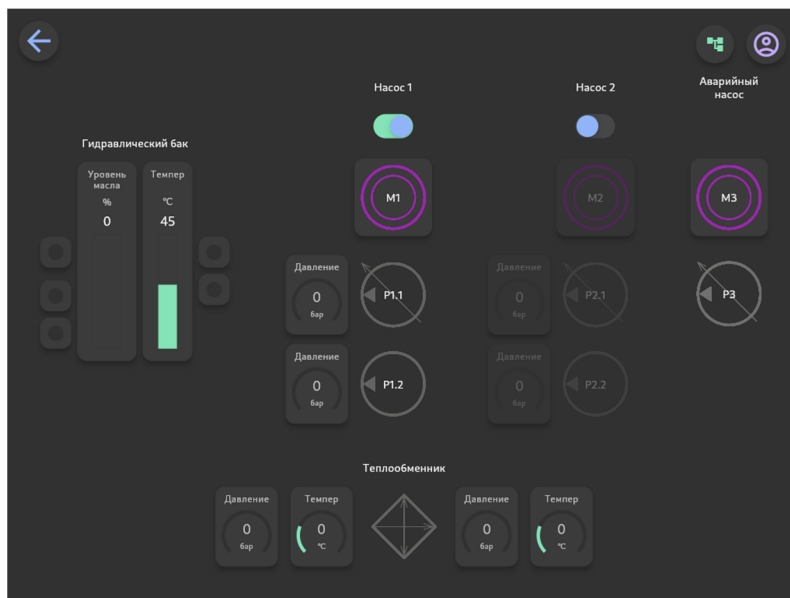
Насос 1

Насос 2

Аварийный насос

Гидравлический бак

Уровень масла
%
0

Темпер
°C
45

M1

M2

M3

Давление
0
бар

P1.1

Давление
0
бар

P2.1

P3

Давление
0
бар

P1.2

Давление
0
бар

P2.2

Теплообменник

Давление
0
бар

Темпер
0
°C

Давление
0
бар

Темпер
0
°C